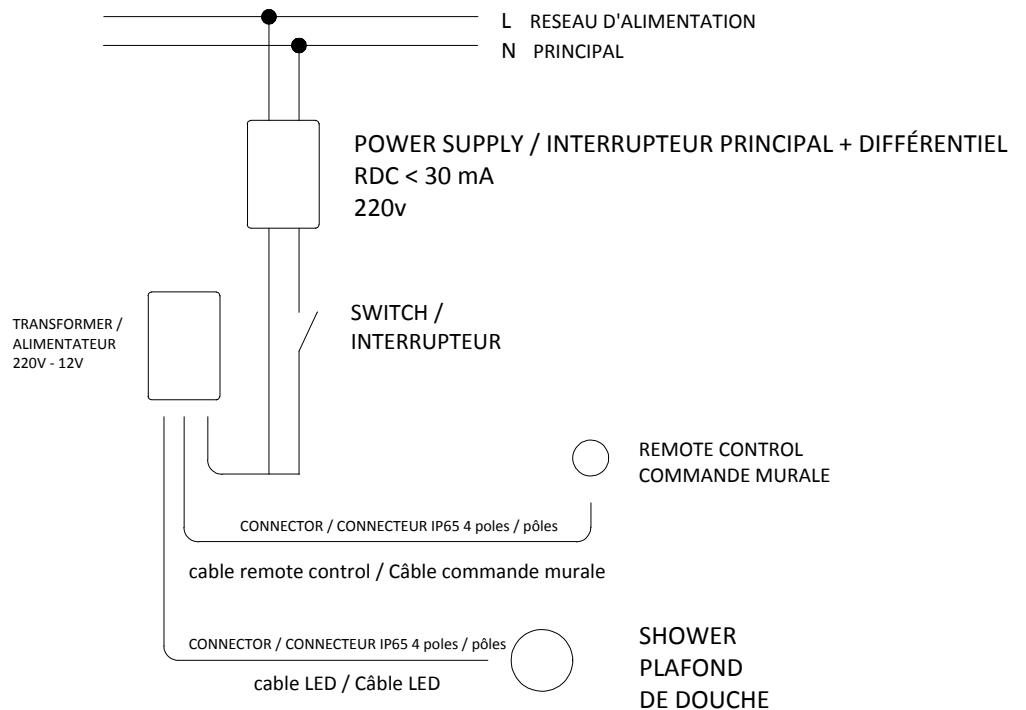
L RESEAU D'ALIMENTATION
N PRINCIPAL

POWER SUPPLY / INTERRUPTEUR PRINCIPAL + DIFFÉRENTIEL
RDC < 30 mA
220v

TRANSFORMER / ALIMENTATEUR 220V - 12V

SWITCH / INTERRUPTEUR

REMOTE CONTROL
COMMANDE MURALE

CONNECTOR / CONNECTEUR IP65 4 poles / pôles

cable remote control / Câble commande murale

CONNECTOR / CONNECTEUR IP65 4 poles / pôles

cable LED / Câble LED

SHOWER
PLAFOND
DE DOUCHE